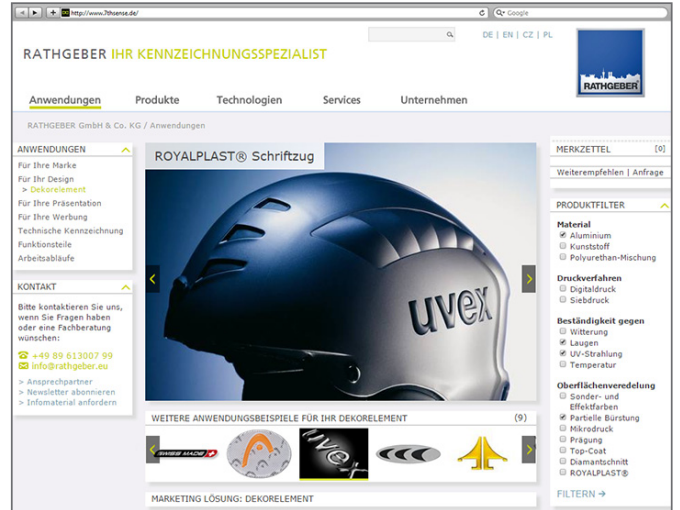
http://www.7thsense.de/

Q▾ Google

RATHGEBER IHR KENNZEICHNUNGSSPEZIALIST

DE | EN | CZ | PL

RATHGEBER

Anwendungen Produkte Technologien Services Unternehmen

RATHGEBER GmbH & Co. KG / Anwendungen

ANWENDUNGEN
Für Ihre Marke
Für Ihr Design
> Dekorelement
Für Ihre Präsentation
Für Ihre Werbung
Technische Kennzeichnung
Funktionsteile
Arbeitsabläufe

KONTAKT
Bitte kontaktieren Sie uns, wenn Sie Fragen haben oder eine Fachberatung wünschen:
+49 89 613007 99
info@rathgeber.eu
> Ansprechpartner
> Newsletter abonnieren
> Infomaterial anfordern

ROYALPLAST® Schriftzug

uvex

WEITERE ANWENDUNGSBEISPIELE FÜR IHR DEKORELEMENT (9)

SWISS MADE

uvex

MARKETING LÖSUNG: DEKORELEMENT

MERKZETTEL [0]
Weiterempfehlen | Anfrage

PRODUKTFILTER
Material
Aluminium
Kunststoff
Polyurethan-Mischung
Druckverfahren
Digitaldruck
Siebdruck
Beständigkeit gegen
Witterung
Laugen
UV-Strahlung
Temperatur
Oberflächenveredelung
Sonder- und Effektfarben
Partielle Bürstung
Mikrodruck
Prägung
Top-Coat
Diamantschnitt
ROYALPLAST®

FILTERN →